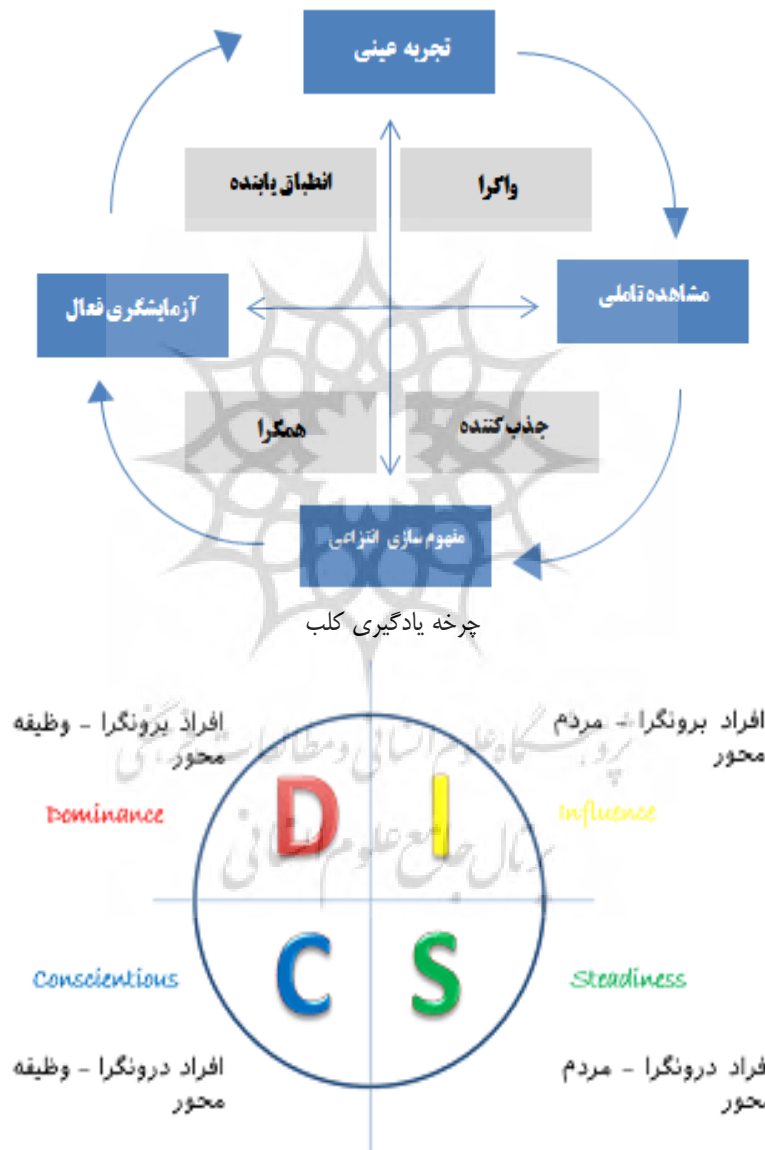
تجربه عینی

انطباق یابنده

واگرا

آزمایشگری فعال

مشاهده تاملی

همگرا

جذب کننده

مفهوم سازی انتزاعی

چرخه یادگیری کلب

افراد برونگرا - وظیفه محور

افراد برونگرا - مردم محور

Dominance

D

I

Influence

C

S

Conscientious

Steadiness

افراد درونگرا - وظیفه محور

افراد درونگرا - مردم محور

پژوهشگاه علوم انسانی و مطالعات فرهنگی
پرتال جامع علوم انسانی